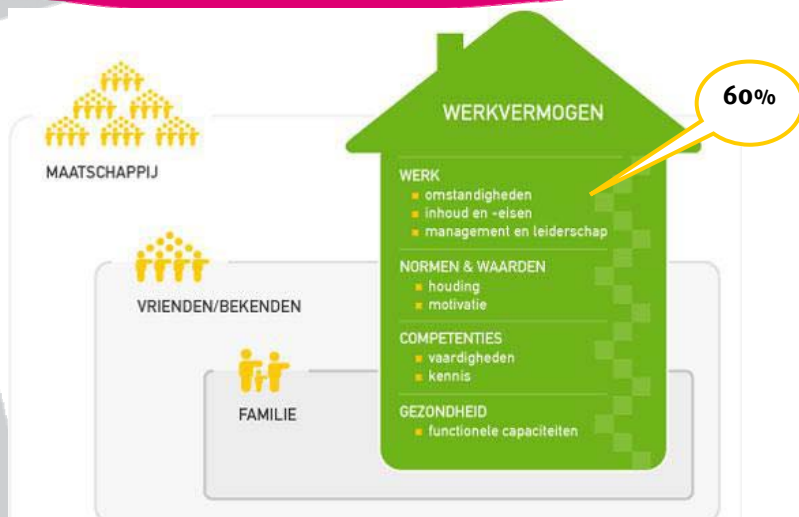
MAATSCHAPPIJ

VRIENDEN/BEKENDEN

FAMILIE

WERKVERMOGEN

60%

WERK
omstandigheden
inhoud en -eisen
management en leiderschap

NORMEN & WAARDEN
houding
motivatie

COMPETENTIES
vaardigheden
kennis

GEZONDHEID
functionele capaciteiten